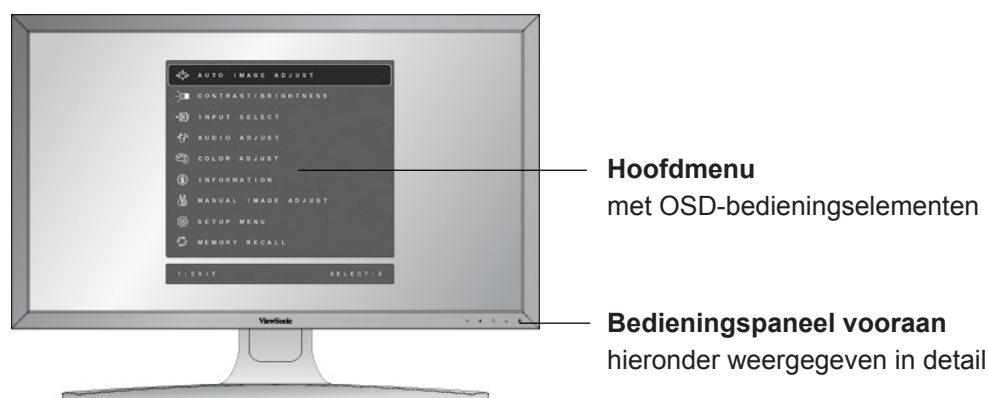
AUTO IMAGE ADJUST
CONTRAST/BRIGHTNESS
INPUT SELECT
AUDIO ADJUST
COLOR ADJUST
INFORMATION
MANUAL IMAGE ADJUST
SETUP MENU
MEMORY RECALL
1:EXIT
SELECT:2

ViewSonic

Hoofdmenu
met OSD-bedieningselementen

Bedieningspaneel vooraan
hieronder weergegeven in detail